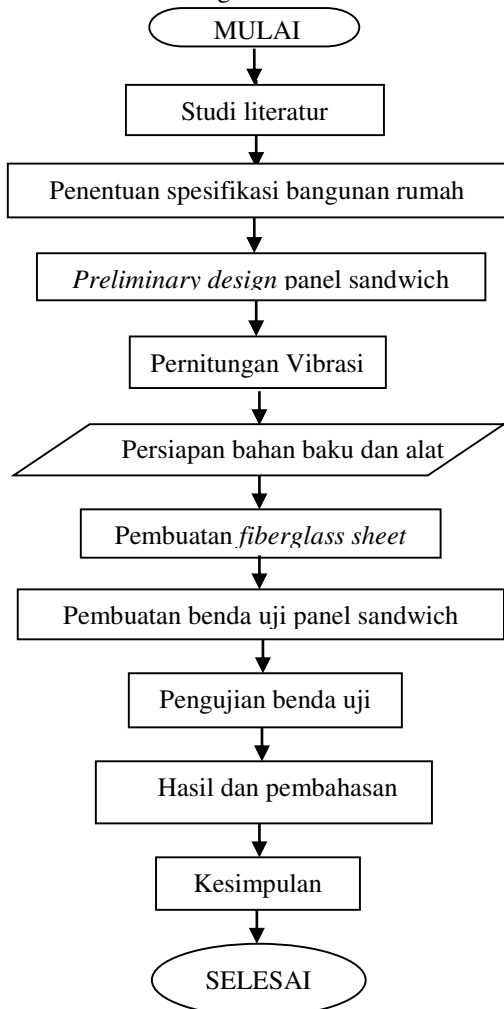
MULAI

Studi literatur

Penentuan spesifikasi bangunan rumah

*Preliminary design* panel sandwich

Pernitungan Vibrasi

Persiapan bahan baku dan alat

Pembuatan *fiberglass sheet*

Pembuatan benda uji panel sandwich

Pengujian benda uji

Hasil dan pembahasan

Kesimpulan

SELESAI